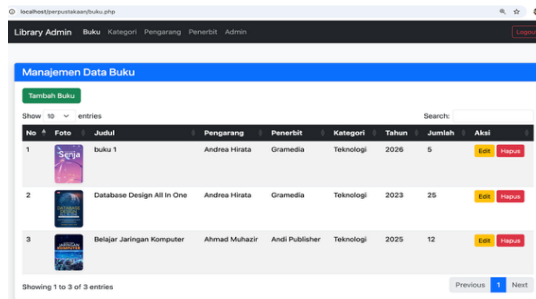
localhost/perpustakaan/buku.php

Library Admin Buku Kategori Pengarang Penerbit Admin Logout

Manajemen Data Buku

Tambah Buku

Show 10 entries Search:

| No | Foto | Judul | Pengarang | Penerbit | Kategori | Tahun | Jumlah | Aksi |
|---|---|---|---|---|---|---|---|---|
| 1 | Senja | buku 1 | Andrea Hirata | Gramedia | Teknologi | 2026 | 5 | Edit Hapus |
| 2 | | Database Design All In One | Andrea Hirata | Gramedia | Teknologi | 2023 | 25 | Edit Hapus |
| 3 | | Belajar Jaringan Komputer | Ahmad Muhazir | Andi Publisher | Teknologi | 2025 | 12 | Edit Hapus |

Showing 1 to 3 of 3 entries

Previous 1 Next